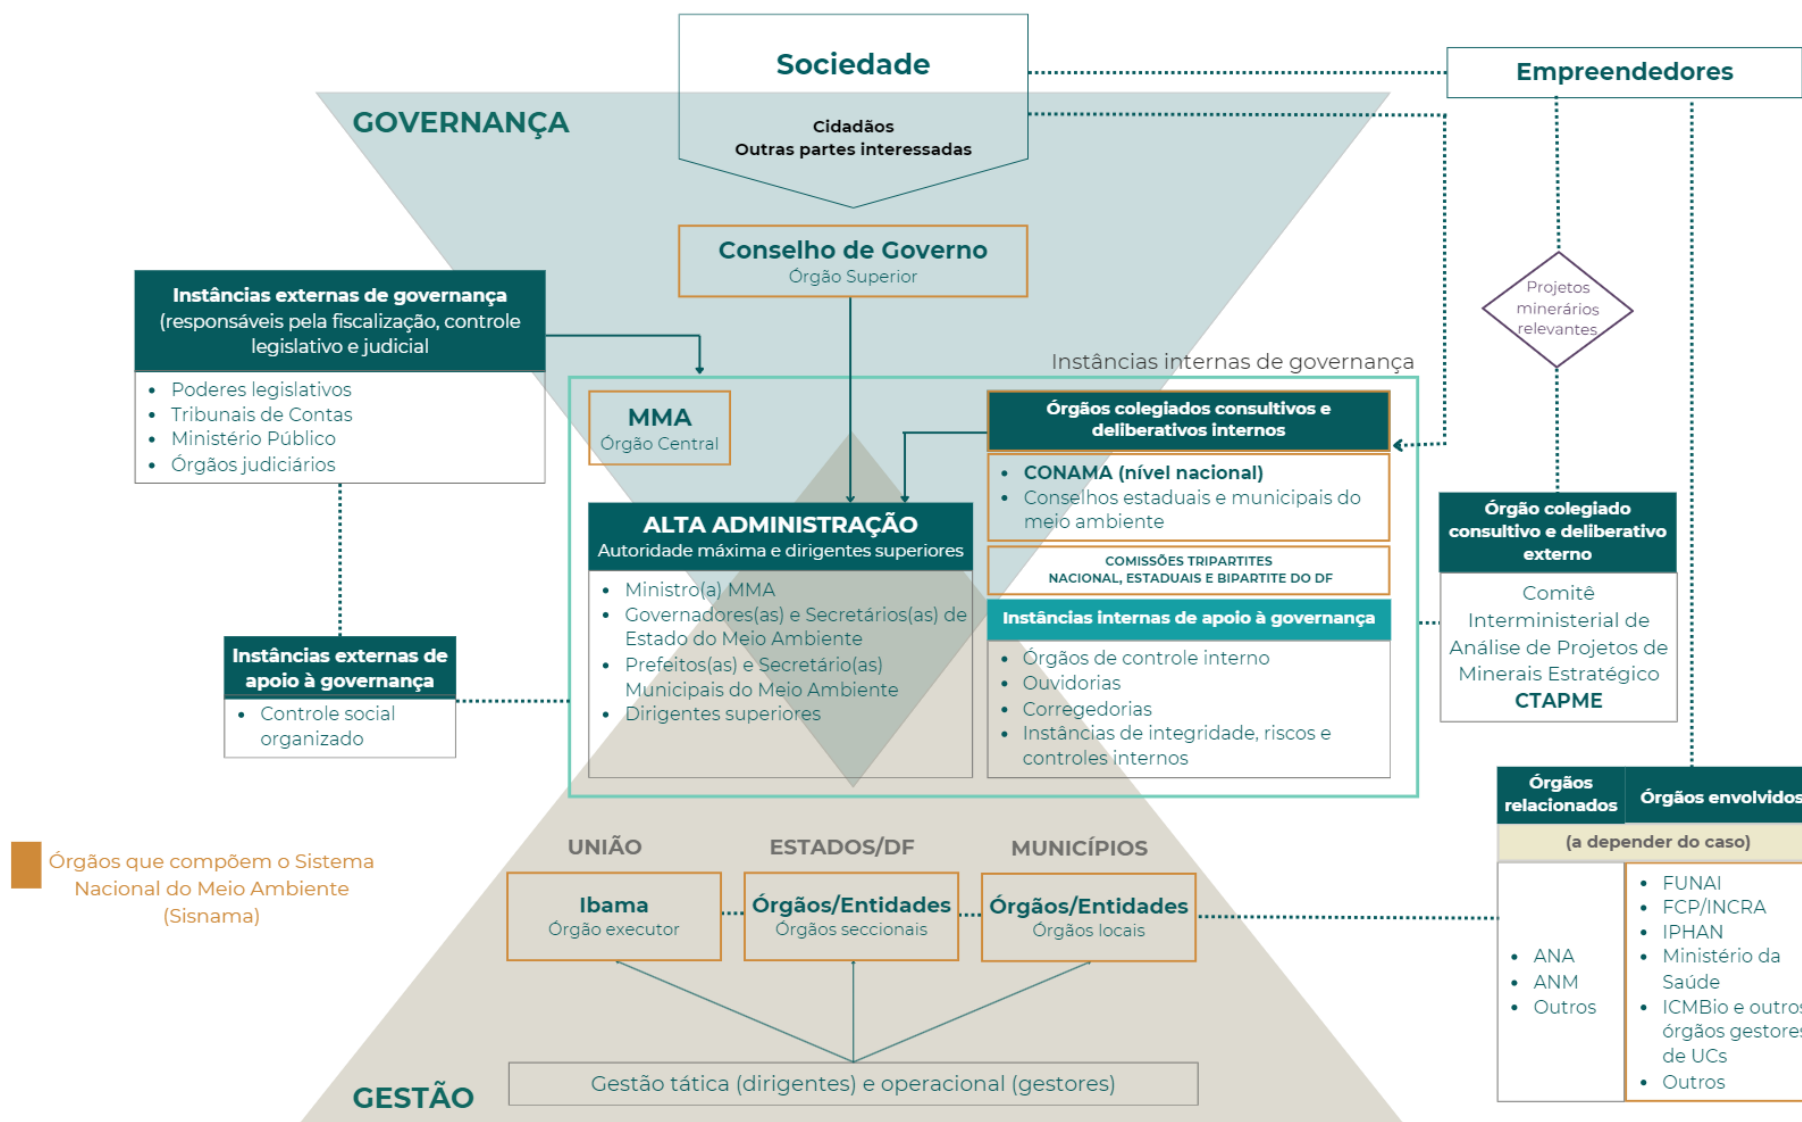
Sociedade

Cidadãos
Outras partes interessadas

Empreendedores

GOVERNANÇA

Conselho de Governo
Órgão Superior

Instâncias externas de governança
(responsáveis pela fiscalização, controle legislativo e judicial

- Poderes legislativos
- Tribunais de Contas
- Ministério Público
- Órgãos judiciários

Projetos minerários relevantes

Instâncias internas de governança

MMA
Órgão Central

Órgãos colegiados consultivos e deliberativos internos

- CONAMA (nível nacional)
- Conselhos estaduais e municipais do meio ambiente

COMISSÕES TRIPARTITES
NACIONAL, ESTADUAIS E BIPARTITE DO DF

ALTA ADMINISTRAÇÃO
Autoridade máxima e dirigentes superiores

- Ministro(a) MMA
- Governadores(as) e Secretários(as) de Estado do Meio Ambiente
- Prefeitos(as) e Secretário(as) Municipais do Meio Ambiente
- Dirigentes superiores

Instâncias internas de apoio à governança

- Órgãos de controle interno
- Ouvidorias
- Corregedorias
- Instâncias de integridade, riscos e controles internos

Órgão colegiado consultivo e deliberativo externo

Comitê Interministerial de Análise de Projetos de Minerais Estratégico
CTAPME

Instâncias externas de apoio à governança

- Controle social organizado

Órgãos relacionados | Órgãos envolvidos
(a depender do caso)

- ANA
- ANM
- Outros

- FUNAI
- FCP/INCRA
- IPHAN
- Ministério da Saúde
- ICMBio e outros órgãos gestores de UCs
- Outros

Órgãos que compõem o Sistema Nacional do Meio Ambiente (Sisnama)

UNIÃO
ESTADOS/DF
MUNICÍPIOS

Ibama
Órgão executor

Órgãos/Entidades
Órgãos seccionais

Órgãos/Entidades
Órgãos locais

Gestão tática (dirigentes) e operacional (gestores)

GESTÃO